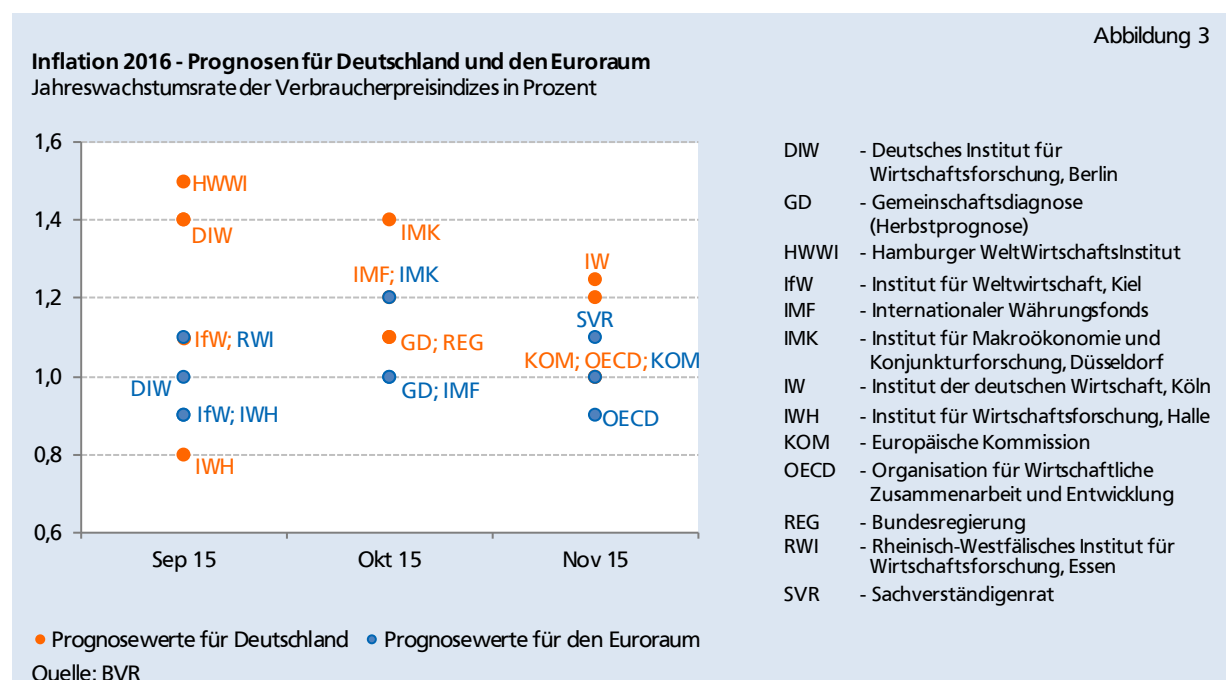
Abbildung 3

**Inflation 2016 - Prognosen für Deutschland und den Euroraum**
Jahreswachstumsrate der Verbraucherpreisindizes in Prozent

1,6
1,4
1,2
1,0
0,8
0,6

HWWI
DIW
IfW; RWI
DIW
IfW; IWH
IWH
IMK
IMF; IMK
GD; REG
GD; IMF
IW
SVR
KOM; OECD; KOM
OECD

Sep 15
Okt 15
Nov 15

DIW - Deutsches Institut für Wirtschaftsforschung, Berlin
GD - Gemeinschaftsdiagnose (Herbstprognose)
HWWI - Hamburger WeltWirtschaftsInstitut
IfW - Institut für Weltwirtschaft, Kiel
IMF - Internationaler Währungsfonds
IMK - Institut für Makroökonomie und Konjunkturforschung, Düsseldorf
IW - Institut der deutschen Wirtschaft, Köln
IWH - Institut für Wirtschaftsforschung, Halle
KOM - Europäische Kommission
OECD - Organisation für Wirtschaftliche Zusammenarbeit und Entwicklung
REG - Bundesregierung
RWI - Rheinisch-Westfälisches Institut für Wirtschaftsforschung, Essen
SVR - Sachverständigenrat

Prognosewerte für Deutschland
Prognosewerte für den Euroraum
Quelle: BVR